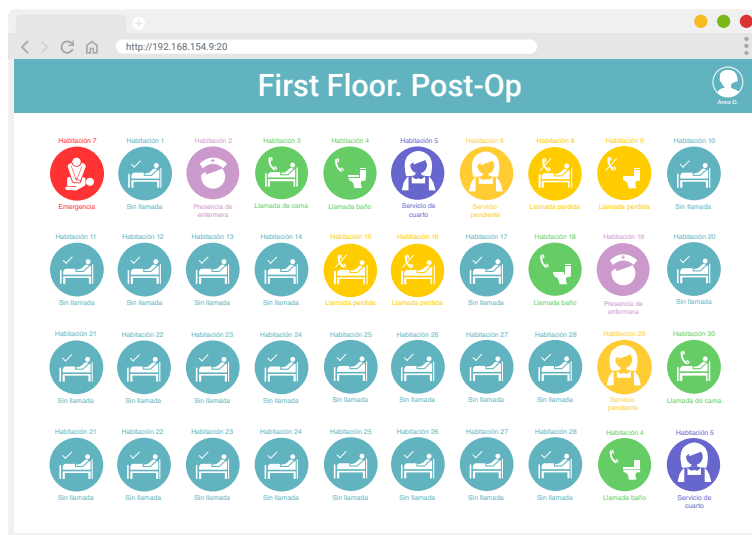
http://192.168.154.9:20

First Floor. Post-Op

Anna D.

Habitación 7
Emergencia

Habitación 1
Sin llamada

Habitación 2
Presencia de enfermera

Habitación 3
Llamada de cama

Habitación 4
Llamada baño

Habitación 5
Servicio de cuarto

Habitación 6
Servicio pendiente

Habitación 8
Llamada perdida

Habitación 9
Llamada perdida

Habitación 10
Sin llamada

Habitación 11
Sin llamada

Habitación 12
Sin llamada

Habitación 13
Sin llamada

Habitación 14
Sin llamada

Habitación 15
Llamada perdida

Habitación 16
Llamada perdida

Habitación 17
Sin llamada

Habitación 18
Llamada baño

Habitación 19
Presencia de enfermera

Habitación 20
Sin llamada

Habitación 21
Sin llamada

Habitación 22
Sin llamada

Habitación 23
Sin llamada

Habitación 24
Sin llamada

Habitación 25
Sin llamada

Habitación 26
Sin llamada

Habitación 27
Sin llamada

Habitación 28
Sin llamada

Habitación 29
Servicio pendiente

Habitación 30
Llamada de cama

Habitación 21
Sin llamada

Habitación 22
Sin llamada

Habitación 23
Sin llamada

Habitación 24
Sin llamada

Habitación 25
Sin llamada

Habitación 26
Sin llamada

Habitación 27
Sin llamada

Habitación 28
Sin llamada

Habitación 4
Llamada baño

Habitación 5
Servicio de cuarto